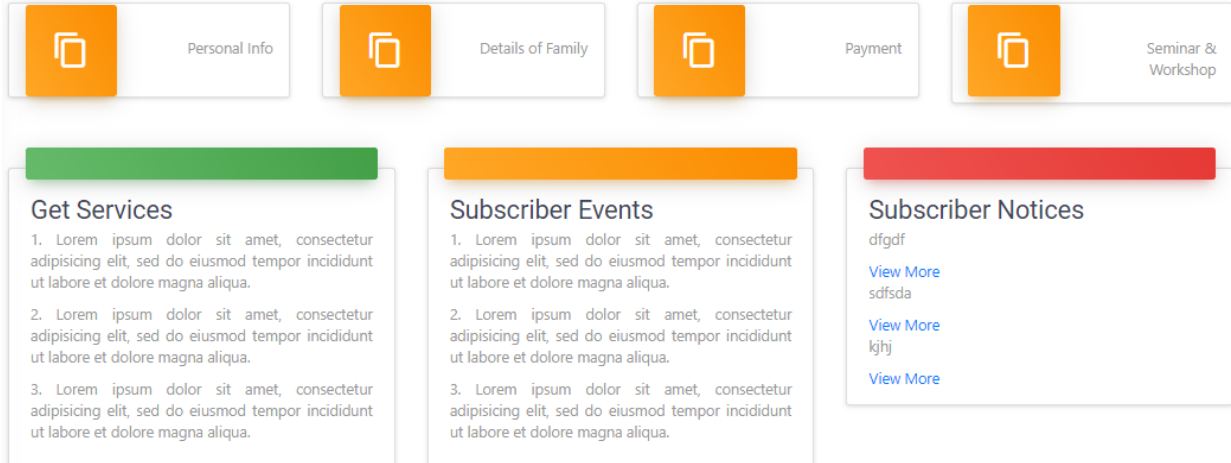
Personal Info

Details of Family

Payment

Seminar & Workshop

Get Services

1. Lorem ipsum dolor sit amet, consectetur adipisicing elit, sed do eiusmod tempor incididunt ut labore et dolore magna aliqua.

2. Lorem ipsum dolor sit amet, consectetur adipisicing elit, sed do eiusmod tempor incididunt ut labore et dolore magna aliqua.

3. Lorem ipsum dolor sit amet, consectetur adipisicing elit, sed do eiusmod tempor incididunt ut labore et dolore magna aliqua.

Subscriber Events

1. Lorem ipsum dolor sit amet, consectetur adipisicing elit, sed do eiusmod tempor incididunt ut labore et dolore magna aliqua.

2. Lorem ipsum dolor sit amet, consectetur adipisicing elit, sed do eiusmod tempor incididunt ut labore et dolore magna aliqua.

3. Lorem ipsum dolor sit amet, consectetur adipisicing elit, sed do eiusmod tempor incididunt ut labore et dolore magna aliqua.

Subscriber Notices

dfgdf

View More

sdfsda

View More

kjhj

View More